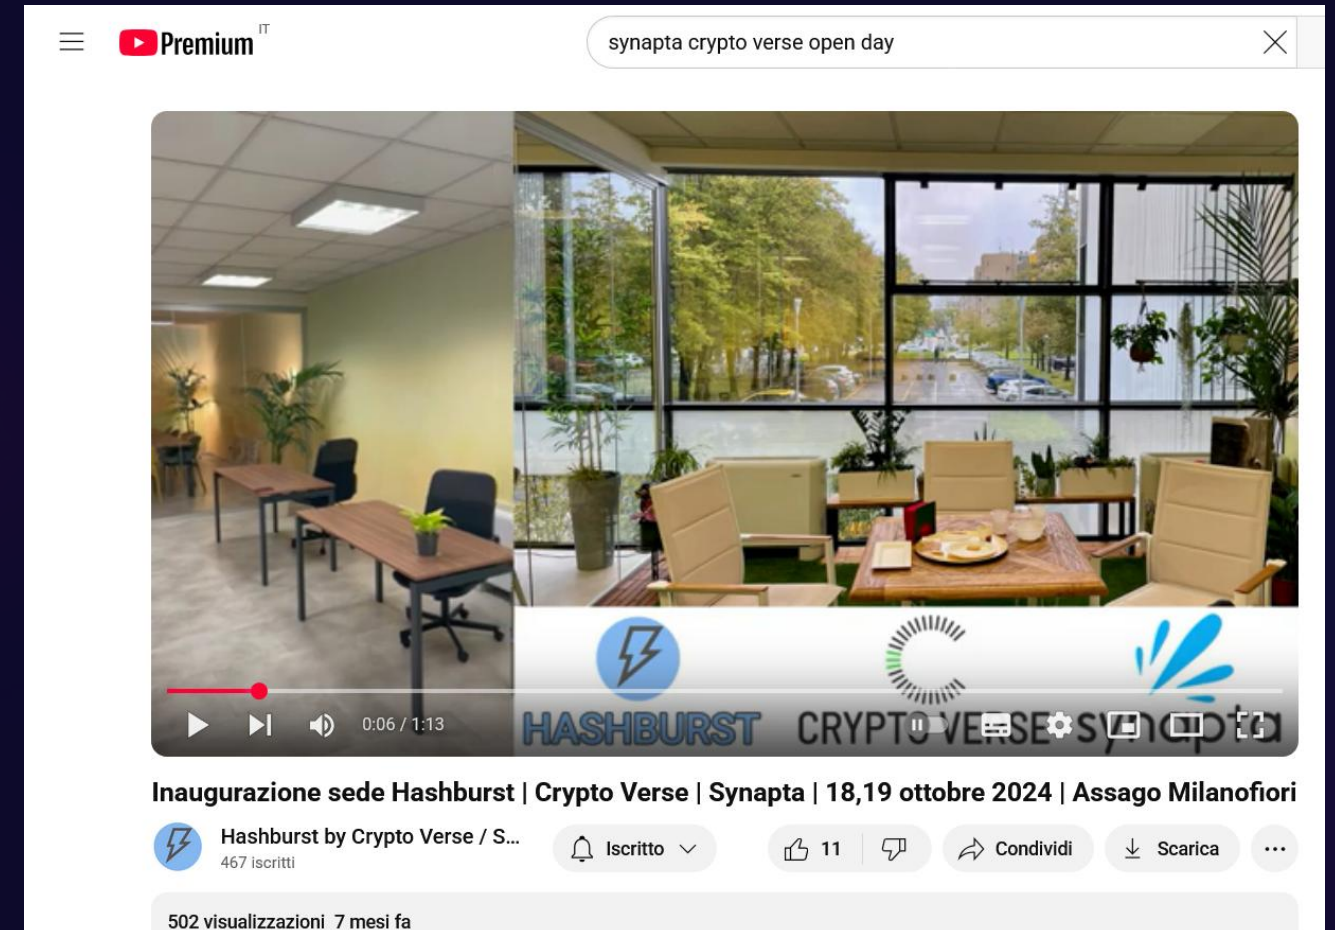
Premium IT

synapta crypto verse open day

HASHBURST CRYPTO VERSE synapta

0:06 / 1:13

Inaugurazione sede Hashburst | Crypto Verse | Synapta | 18,19 ottobre 2024 | Assago Milanofiori

Hashburst by Crypto Verse / S...
467 iscritti

Iscritto

11

Condividi

Scarica

502 visualizzazioni 7 mesi fa